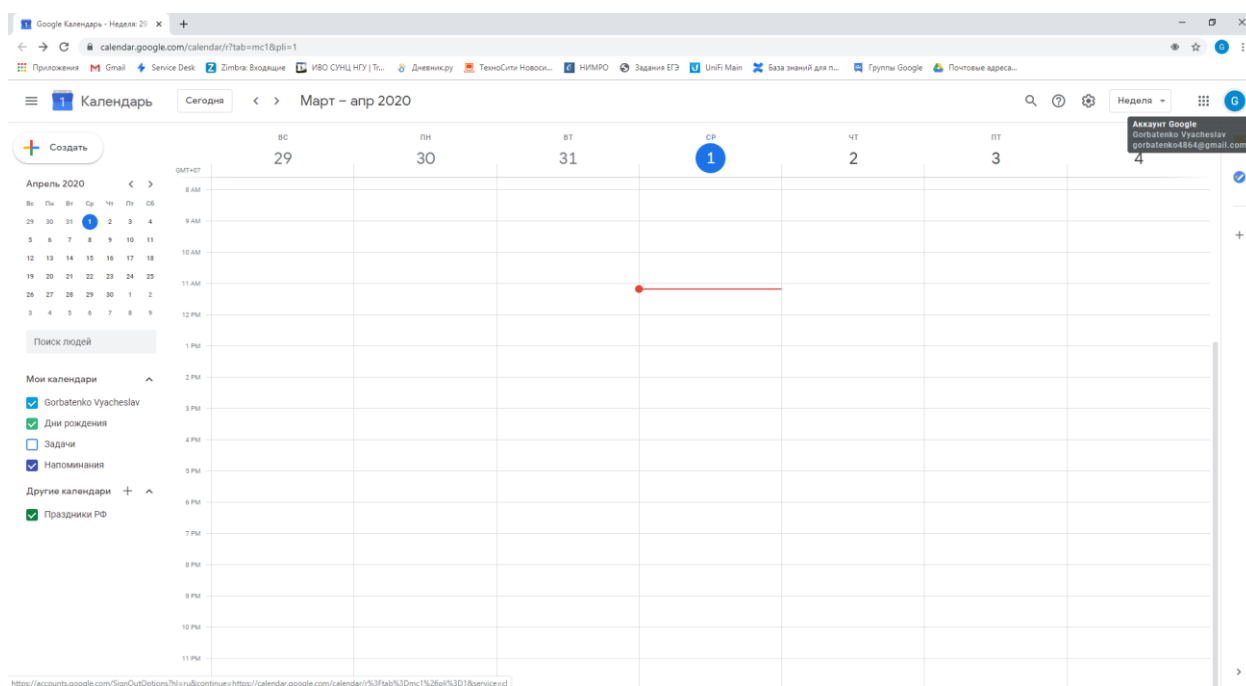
Google Календарь - Неделя: 29 ×
calendar.google.com/calendar/r?tab=mc1&pli=1
Приложения Gmail Service Desk Zimbra: Входящие ИВО СУНЦ НГУ | Tr... Дневник.ру ТехноСити Новоси... НИМРО Задания ЕГЭ UniFi Main База знаний для п... Группы Google Почтовые адреса...

Календарь Сегодня Март – апр 2020 Неделя

Аккаунт Google
Gorbatenko Vyacheslav
gorbatenko4864@gmail.com

Создать

| ВС | ПН | ВТ | СР | ЧТ | ПТ | |
|---|---|---|---|---|---|---|
| 29 | 30 | 31 | 1 | 2 | 3 | 4 |

GMT+07
8 AM
9 AM
10 AM
11 AM
12 PM
1 PM
2 PM
3 PM
4 PM
5 PM
6 PM
7 PM
8 PM
9 PM
10 PM
11 PM

Апрель 2020

| Вс | Пн | Вт | Ср | Чт | Пт | Сб |
|---|---|---|---|---|---|---|
| 29 | 30 | 31 | 1 | 2 | 3 | 4 |
| 5 | 6 | 7 | 8 | 9 | 10 | 11 |
| 12 | 13 | 14 | 15 | 16 | 17 | 18 |
| 19 | 20 | 21 | 22 | 23 | 24 | 25 |
| 26 | 27 | 28 | 29 | 30 | 1 | 2 |
| 3 | 4 | 5 | 6 | 7 | 8 | 9 |

Поиск людей

Мои календари
Gorbatenko Vyacheslav
Дни рождения
Задачи
Напоминания

Другие календари
Праздники РФ

https://accounts.google.com/SignOutOptions?hl=ru&continue=https://calendar.google.com/calendar/r%3Ftab%3Dmc1%26pli%3D1&service=cl